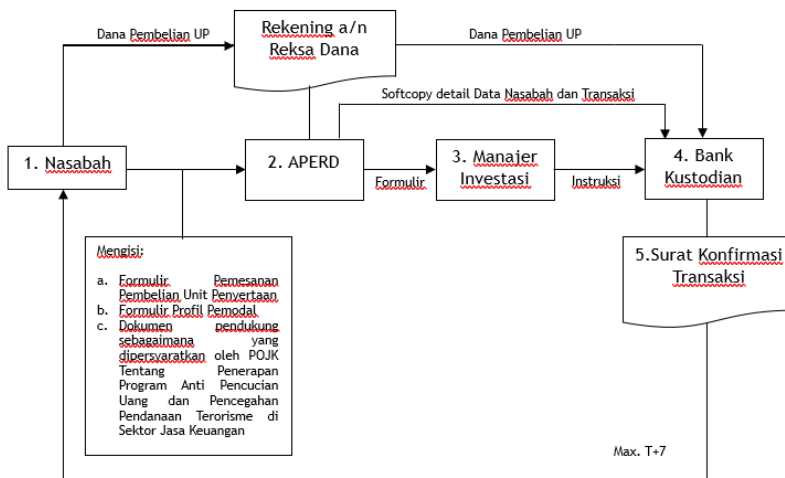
Dana Pembelian UP

Rekening a/n Reksa Dana

Dana Pembelian UP

Softcopy detail Data Nasabah dan Transaksi

1. Nasabah

2. APERD

Formulir

3. Manajer Investasi

Instruksi

4. Bank Kustodian

Mengisi:

a. Formulir Pemesanan Pembelian Unit Penyertaan
b. Formulir Profil Pemodal
c. Dokumen pendukung sebagaimana yang dipersyaratkan oleh POJK Tentang Penerapan Program Anti Pencucian Uang dan Pencegahan Pendanaan Terorisme di Sektor Jasa Keuangan

5.Surat Konfirmasi Transaksi

Max. T+7